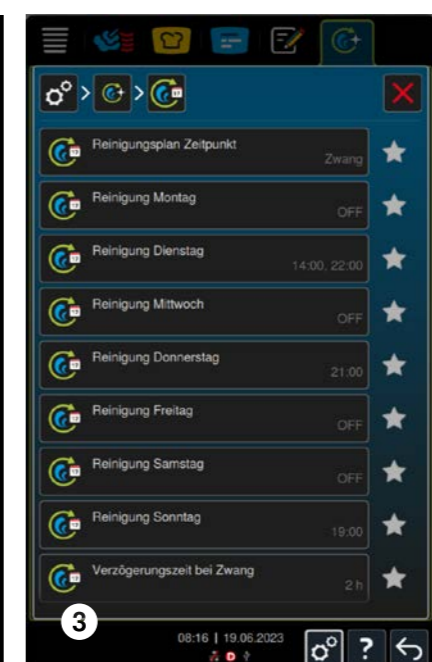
Reinigungsplan Zeitpunkt
Zwang

Reinigung Montag
OFF

Reinigung Dienstag
14:00, 22:00

Reinigung Mittwoch
OFF

Reinigung Donnerstag
21:00

Reinigung Freitag
OFF

Reinigung Samstag
OFF

Reinigung Sonntag
19:00

Verzögerungszeit bei Zwang
2 h

3

08:16 | 19.06.2023

?